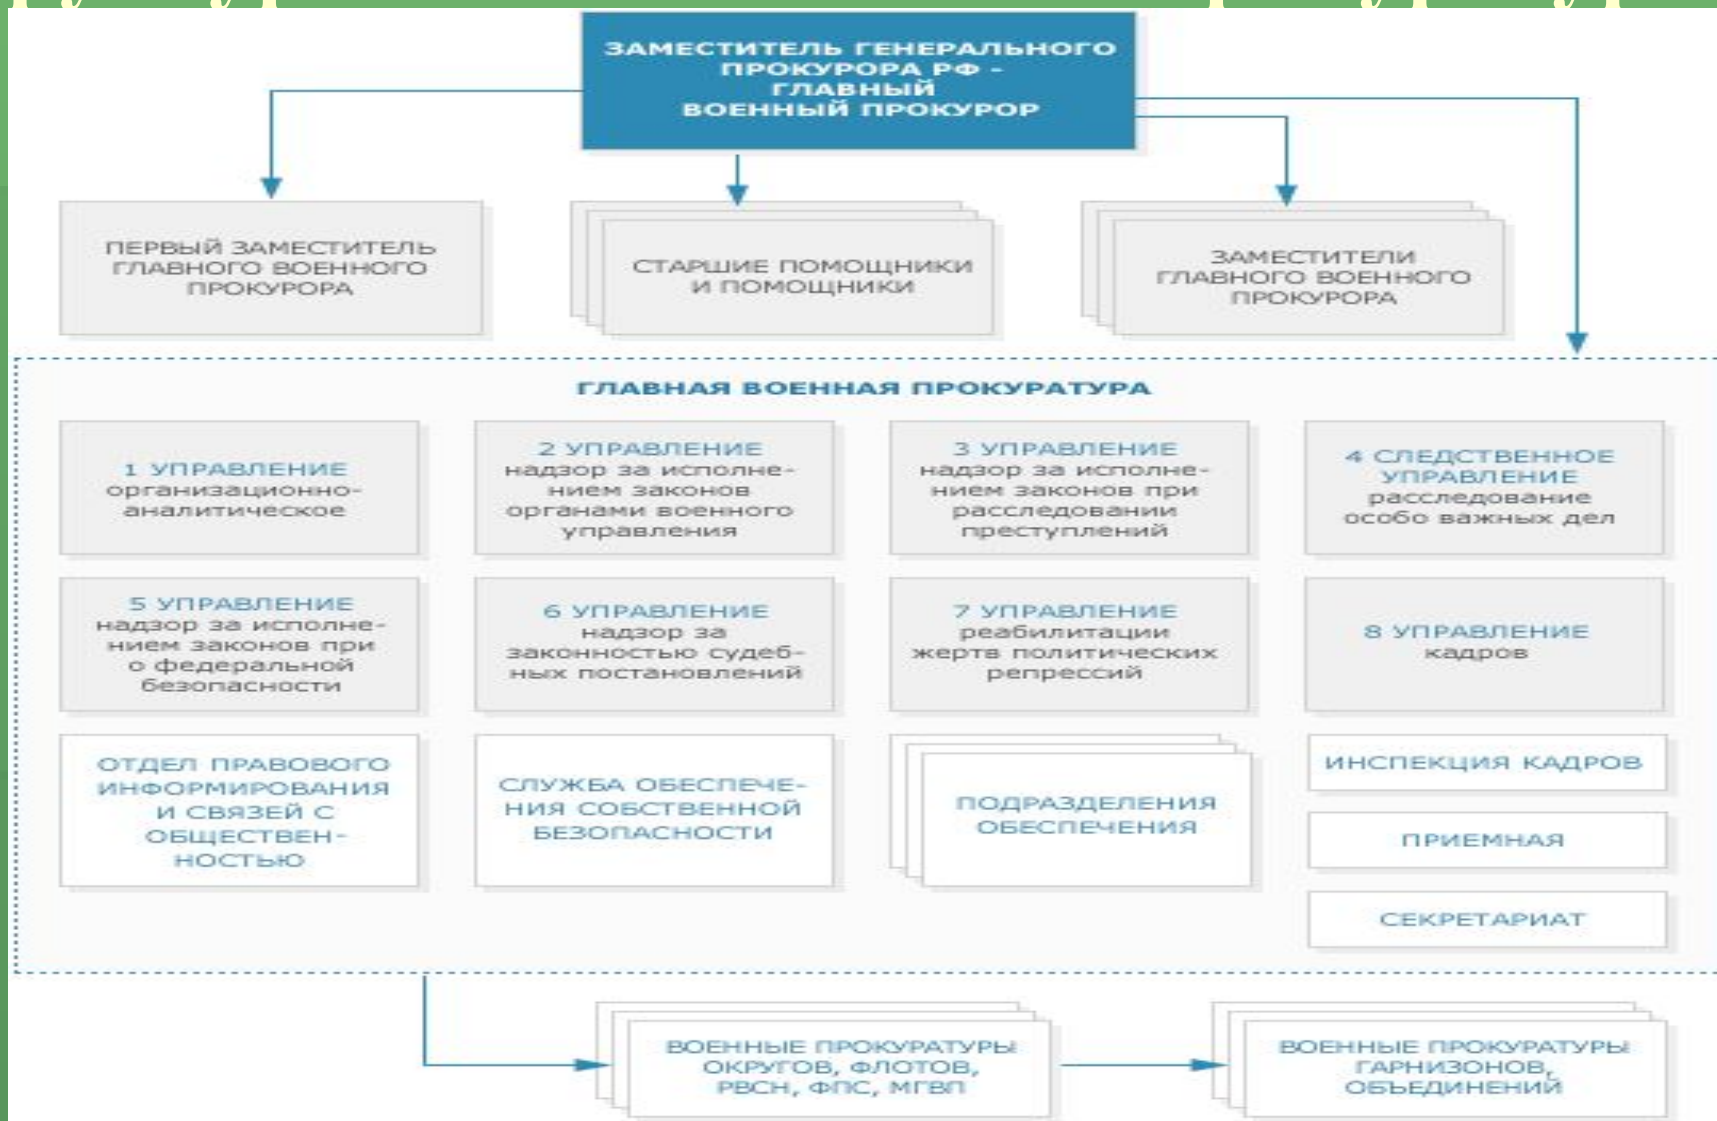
ЗАМЕСТИТЕЛЬ ГЕНЕРАЛЬНОГО ПРОКУРОРА РФ - ГЛАВНЫЙ ВОЕННЫЙ ПРОКУРОР

ПЕРВЫЙ ЗАМЕСТИТЕЛЬ ГЛАВНОГО ВОЕННОГО ПРОКУРОРА

СТАРШИЕ ПОМОЩНИКИ И ПОМОЩНИКИ

ЗАМЕСТИТЕЛИ ГЛАВНОГО ВОЕННОГО ПРОКУРОРА

ГЛАВНАЯ ВОЕННАЯ ПРОКУРАТУРА

1 УПРАВЛЕНИЕ организационно-аналитическое

2 УПРАВЛЕНИЕ надзор за исполнением законов органами военного управления

3 УПРАВЛЕНИЕ надзор за исполнением законов при расследовании преступлений

4 СЛЕДСТВЕННОЕ УПРАВЛЕНИЕ расследование особо важных дел

5 УПРАВЛЕНИЕ надзор за исполнением законов при о федеральной безопасности

6 УПРАВЛЕНИЕ надзор за законностью судебных постановлений

7 УПРАВЛЕНИЕ реабилитации жертв политических репрессий

8 УПРАВЛЕНИЕ кадров

ОТДЕЛ ПРАВОВОГО ИНФОРМИРОВАНИЯ И СВЯЗЕЙ С ОБЩЕСТВЕННОСТЬЮ

СЛУЖБА ОБЕСПЕЧЕНИЯ СОБСТВЕННОЙ БЕЗОПАСНОСТИ

ПОДРАЗДЕЛЕНИЯ ОБЕСПЕЧЕНИЯ

ИНСПЕКЦИЯ КАДРОВ

ПРИЕМНАЯ

СЕКРЕТАРИАТ

ВОЕННЫЕ ПРОКУРАТУРЫ ОКРУГОВ, ФЛОТОВ, РВСН, ФПС, МГВП

ВОЕННЫЕ ПРОКУРАТУРЫ ГАРНИЗОНОВ, ОБЪЕДИНЕНИЙ